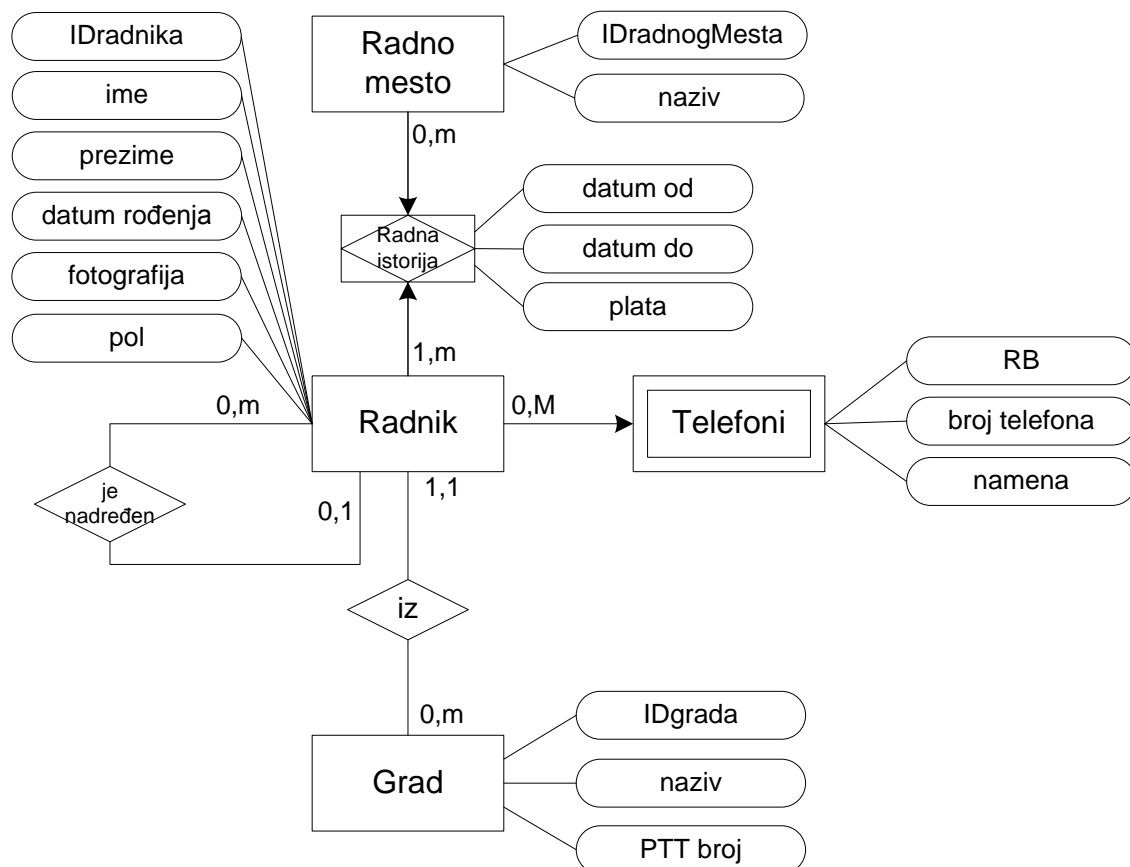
IDradnika

ime

prezime

datum rođenja

fotografija

pol

Radno mesto

IDradnogMesta

naziv

0,m

Radna istorija

datum od

datum do

plata

1,m

0,m

Radnik

0,M

Telefoni

RB

broj telefona

namena

je nadređen

0,1

1,1

iz

0,m

Grad

IDgrada

naziv

PTT broj